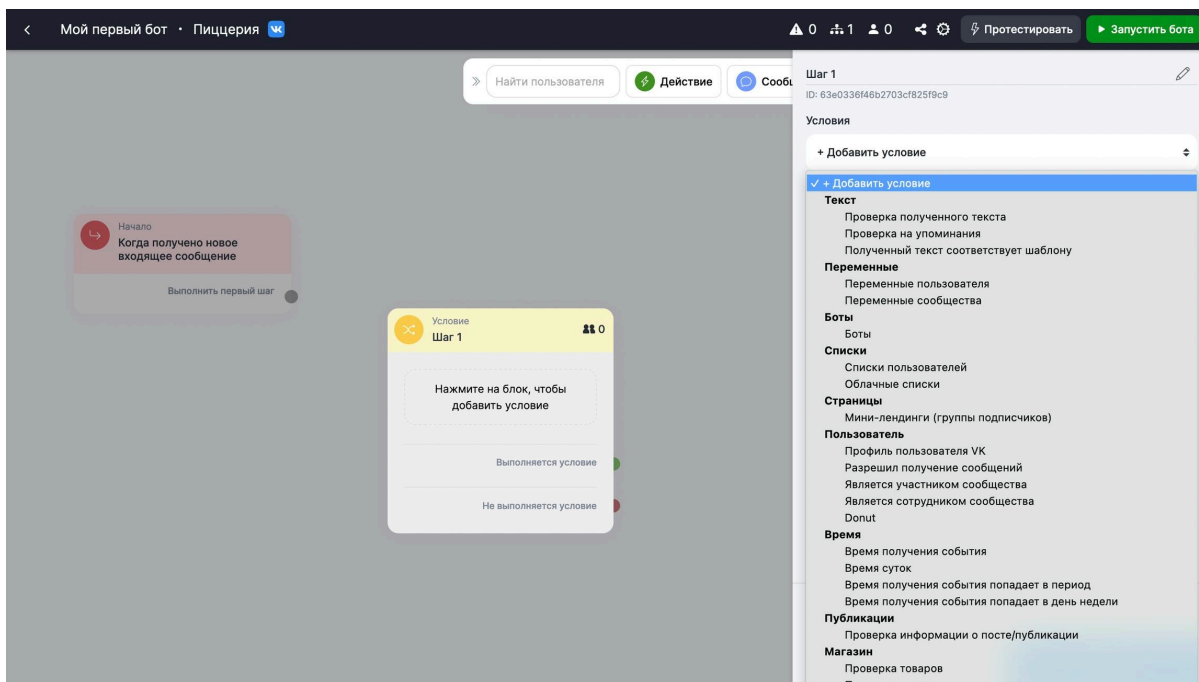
< Мой первый бот · Пиццерия

0 1 0 Протестировать ► Запустить бота

Найти пользователя Действие Сооб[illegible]

Начало
Когда получено новое входящее сообщение
Выполнить первый шаг

Условие
Шаг 1
0
Нажмите на блок, чтобы добавить условие
Выполняется условие
Не выполняется условие

Шаг 1
ID: 63e0336f46b2703cf825f9c9
Условия
+ Добавить условие

✓ + Добавить условие
Текст
Проверка полученного текста
Проверка на упоминания
Полученный текст соответствует шаблону
Переменные
Переменные пользователя
Переменные сообщества
Боты
Боты
Списки
Списки пользователей
Облачные списки
Страницы
Мини-лендинги (группы подписчиков)
Пользователь
Профиль пользователя VK
Разрешил получение сообщений
Является участником сообщества
Является сотрудником сообщества
Donut
Время
Время получения события
Время суток
Время получения события попадает в период
Время получения события попадает в день недели
Публикации
Проверка информации о посте/публикации
Магазин
Проверка товаров